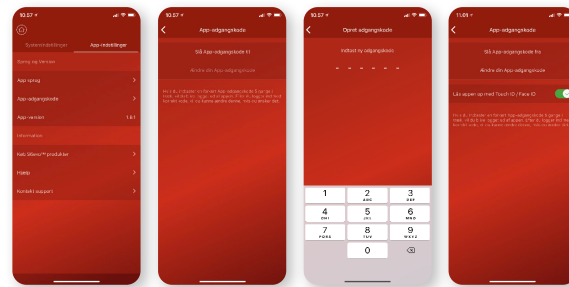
10.57

Systemindstillinger | App-indstillinger

Sprog og Version

App-sprog

App-adgangskode

App-version 1.6.1

Information

Nelo Silenci™ produkter

Hjælp

Kontakt support

10.57

App-adgangskode

Slå App-adgangskode til

Ændre din App-adgangskode

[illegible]

10.57

Opret adgangskode

Indtast ny adgangskode

1
2 ABC
3 DEF
4 GHI
5 JKL
6 MNO
7 PQRS
8 TUV
9 WXYZ
0

11.01

App-adgangskode

Slå App-adgangskode fra

Ændre din App-adgangskode

Lås appen op med Touch ID / Face ID

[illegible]